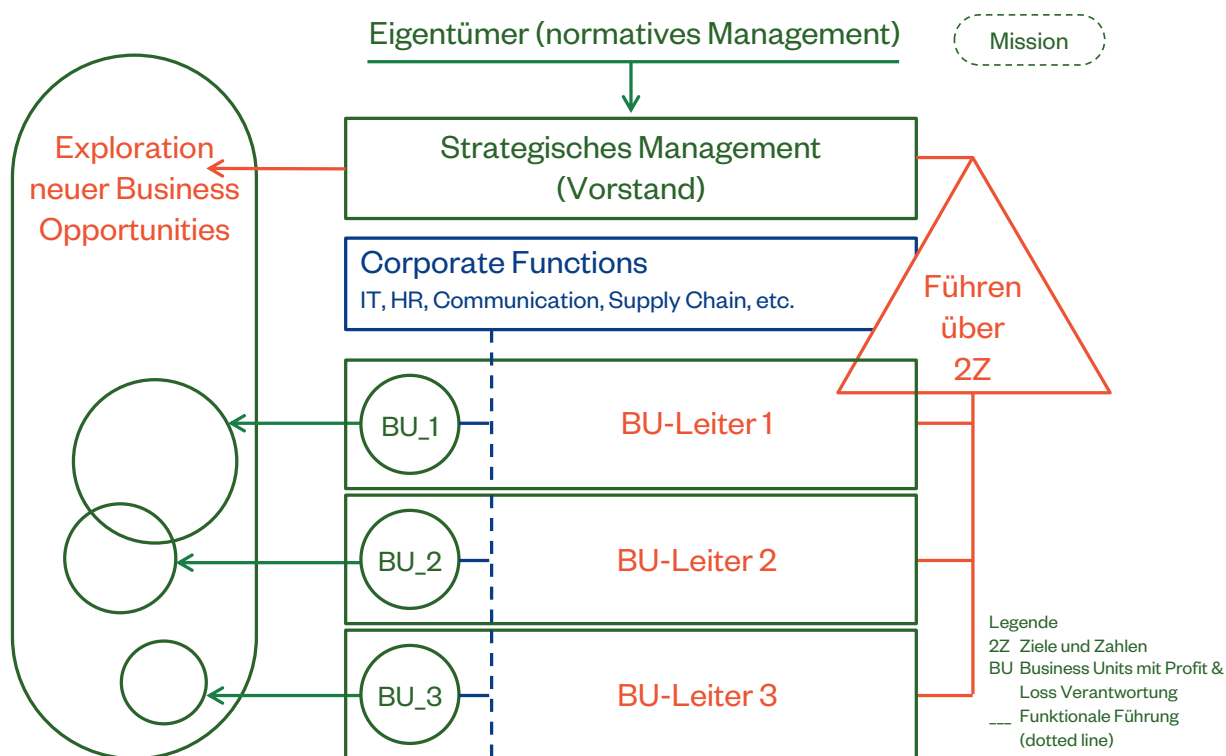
Eigentümer (normatives Management)

Mission

Strategisches Management (Vorstand)

Exploration neuer Business Opportunities

Corporate Functions
IT, HR, Communication, Supply Chain, etc.

Führen über 2Z

BU_1

BU-Leiter 1

BU_2

BU-Leiter 2

BU_3

BU-Leiter 3

Legende
2Z Ziele und Zahlen
BU Business Units mit Profit & Loss Verantwortung
___ Funktionale Führung (dotted line)